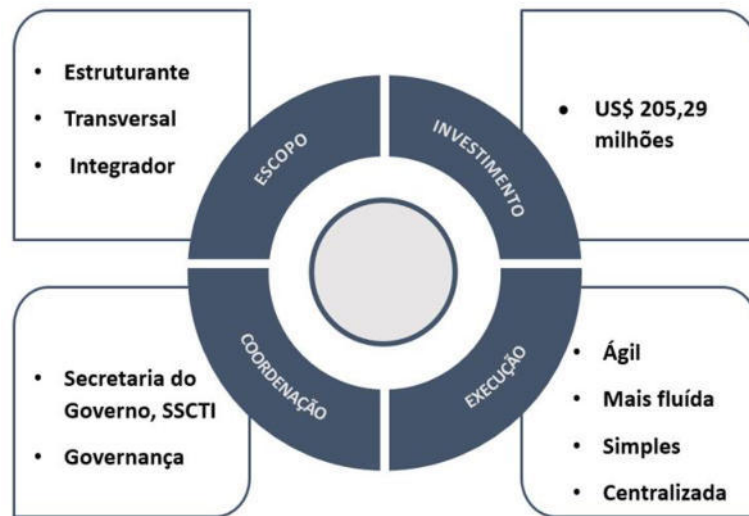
- Estruturante
- Transversal
- Integrador

ESCOPO

INVESTIMENTO

- US$ 205,29 milhões

- Secretaria do Governo, SSCTI
- Governança

COORDENAÇÃO

EXECUÇÃO

- Ágil
- Mais fluída
- Simples
- Centralizada